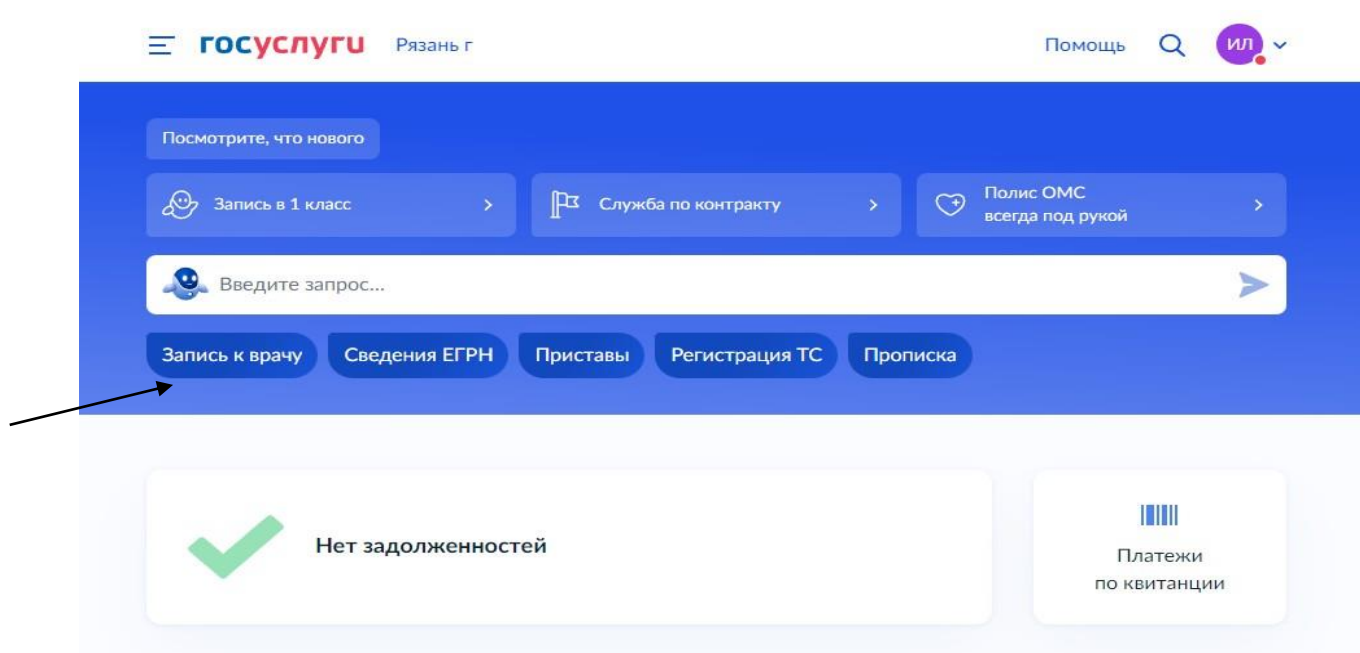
госуслуги Рязань г

Помощь ИЛ

Посмотрите, что нового

Запись в 1 класс >

Служба по контракту >

Полис ОМС всегда под рукой >

Введите запрос...

Запись к врачу

Сведения ЕГРН

Приставы

Регистрация ТС

Прописка

Нет задолженностей

Платежи по квитанции